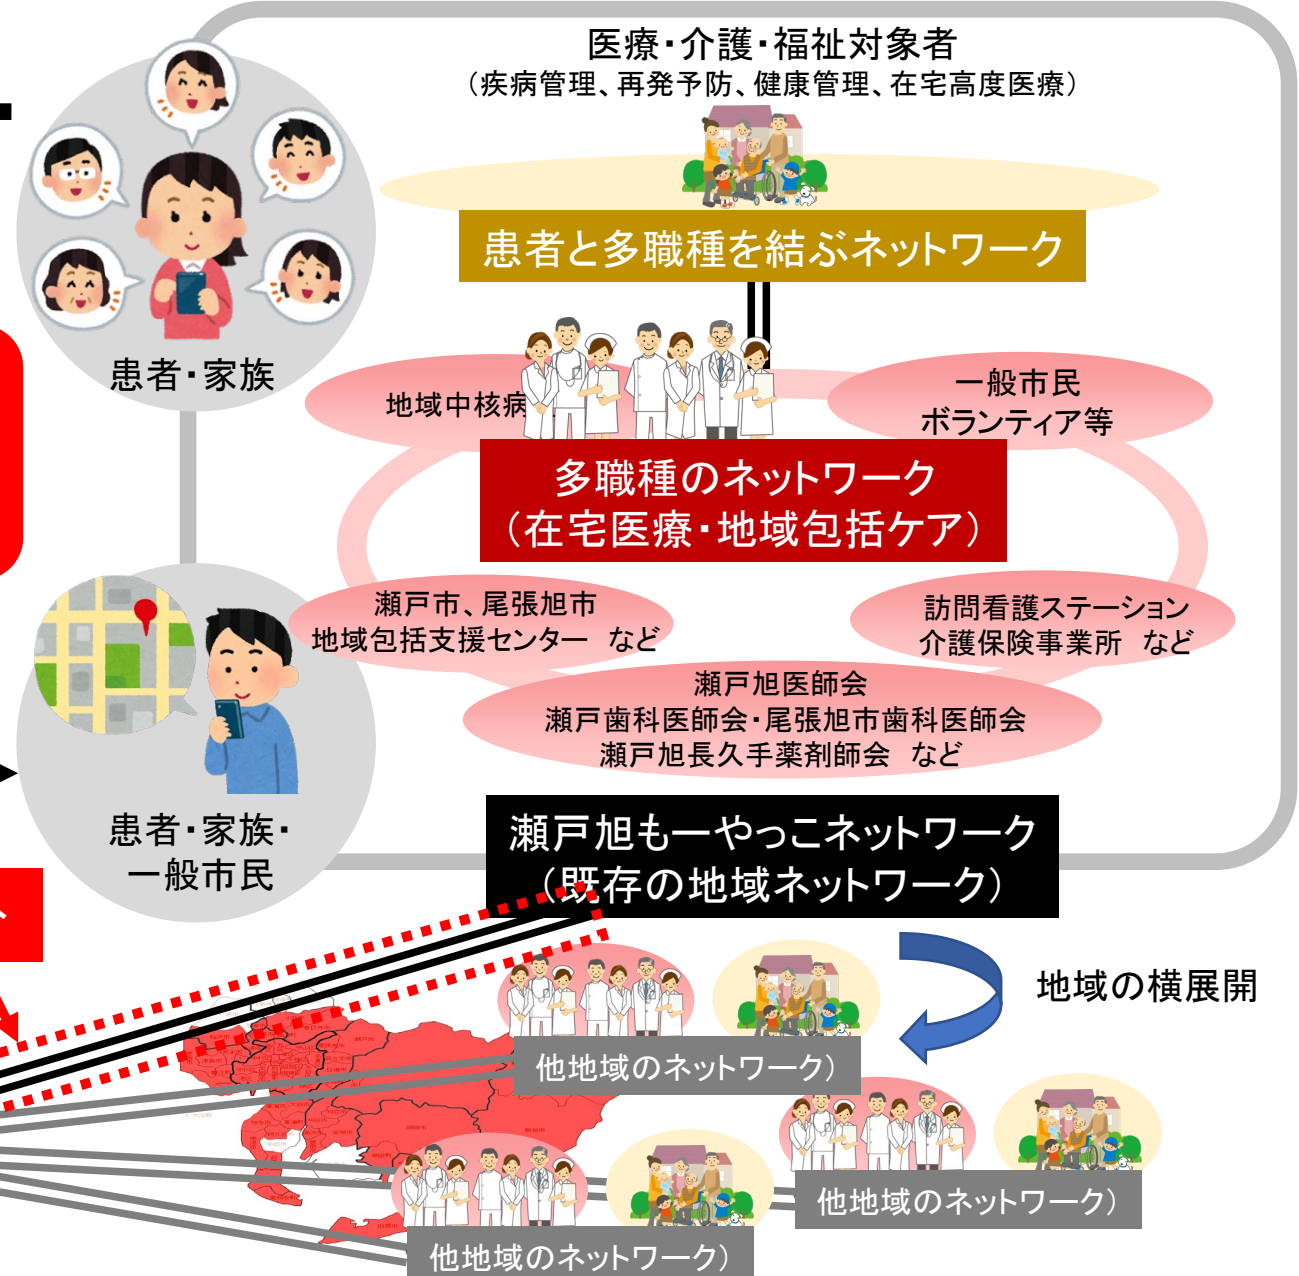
医療・介護・福祉対象者
（疾病管理、再発予防、健康管理、在宅高度医療）

患者と多職種を結ぶネットワーク

患者・家族

地域中核病

一般市民
ボランティア等

多職種のネットワーク
（在宅医療・地域包括ケア）

瀬戸市、尾張旭市
地域包括支援センター　など

訪問看護ステーション
介護保険事業所　など

瀬戸旭医師会
瀬戸歯科医師会・尾張旭市歯科医師会
瀬戸旭長久手薬剤師会　など

患者・家族・
一般市民

瀬戸旭もーやっこネットワーク
（既存の地域ネットワーク）

地域の横展開

他地域のネットワーク）

他地域のネットワーク）

他地域のネットワーク）